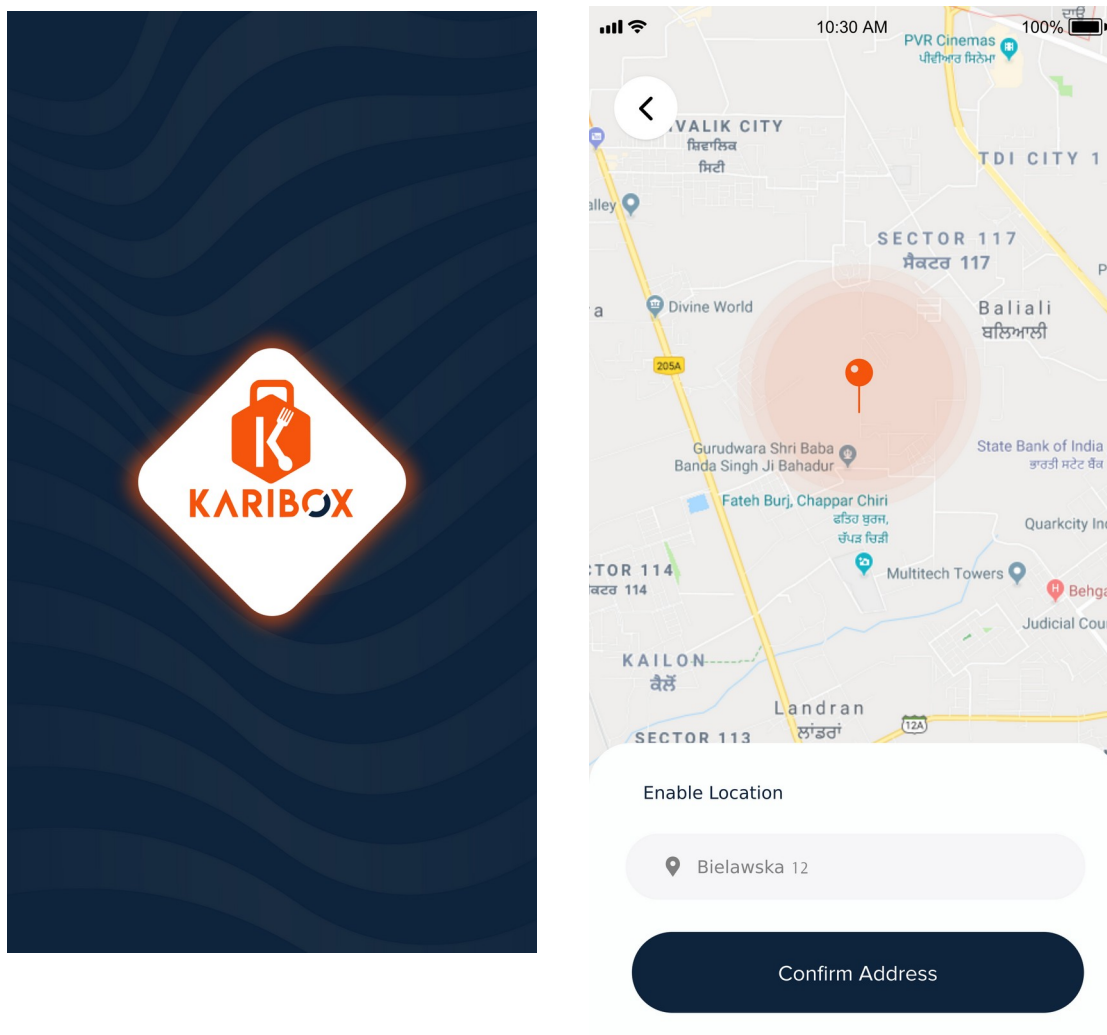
K

KARIBOX

10:30 AM
100%

PVR Cinemas
ਪੀਵੀਆਰ ਸਿਨੇਮਾ

VALIK CITY
ਸ਼ਿਵਾਲਿਕ
ਸਿਟੀ

TDI CITY 1

alley

SECTOR 117
ਸੈਕਟਰ 117

a

Divine World

Baliali
ਬਲਿਆਲੀ

205A

Gurudwara Shri Baba Banda Singh Ji Bahadur

State Bank of India
ਭਾਰਤੀ ਸਟੇਟ ਬੈਂਕ

Fateh Burj, Chappar Chiri
ਫਤਿਹ ਬੁਰਜ,
ਚੱਪੜ ਚਿੜੀ

Quarkcity In

CTOR 114
ਕਟਰ 114

Multitech Towers

Behga

Judicial Cou

KAILON
ਕੈਲੋਂ

Landran
ਲਾਂਡਰਾਂ

12A

SECTOR 113

Enable Location

Bielawska 12

Confirm Address